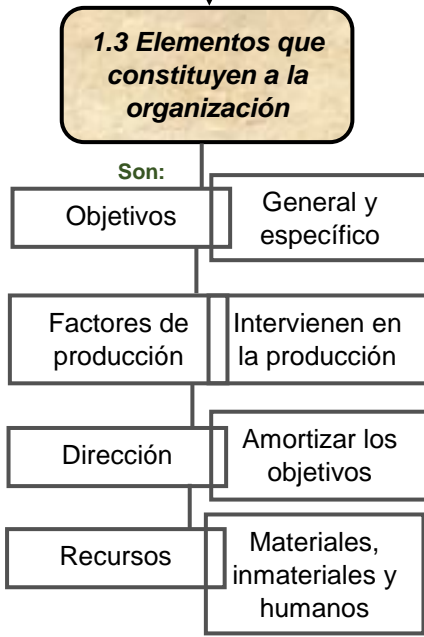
1.3 Elementos que constituyen a la organización

Son:

Objetivos

General y específico

Factores de producción

Intervienen en la producción

Dirección

Amortizar los objetivos

Recursos

Materiales, inmateriales y humanos